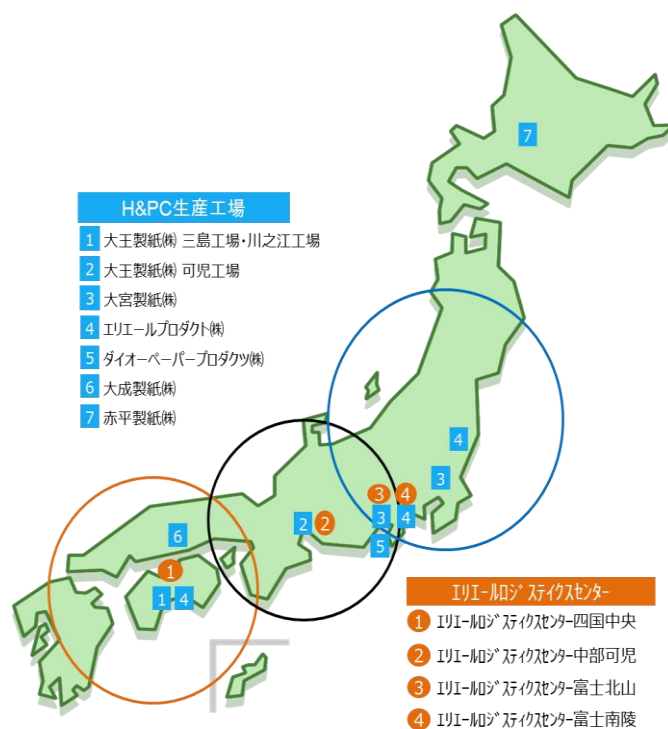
H&PC生産工場

1 大王製紙㈱ 三島工場・川之江工場
2 大王製紙㈱ 可児工場
3 大宮製紙㈱
4 エリエールプロダクト㈱
5 ダイオーペーパープロダクツ㈱
6 大成製紙㈱
7 赤平製紙㈱

7
4
3
3 4
2 2
3 4
5
6
1
1 4

エリエールロジスティクスセンター
1 エリエールロジスティクスセンター四国中央
2 エリエールロジスティクスセンター中部可児
3 エリエールロジスティクスセンター富士北山
4 エリエールロジスティクスセンター富士南陵